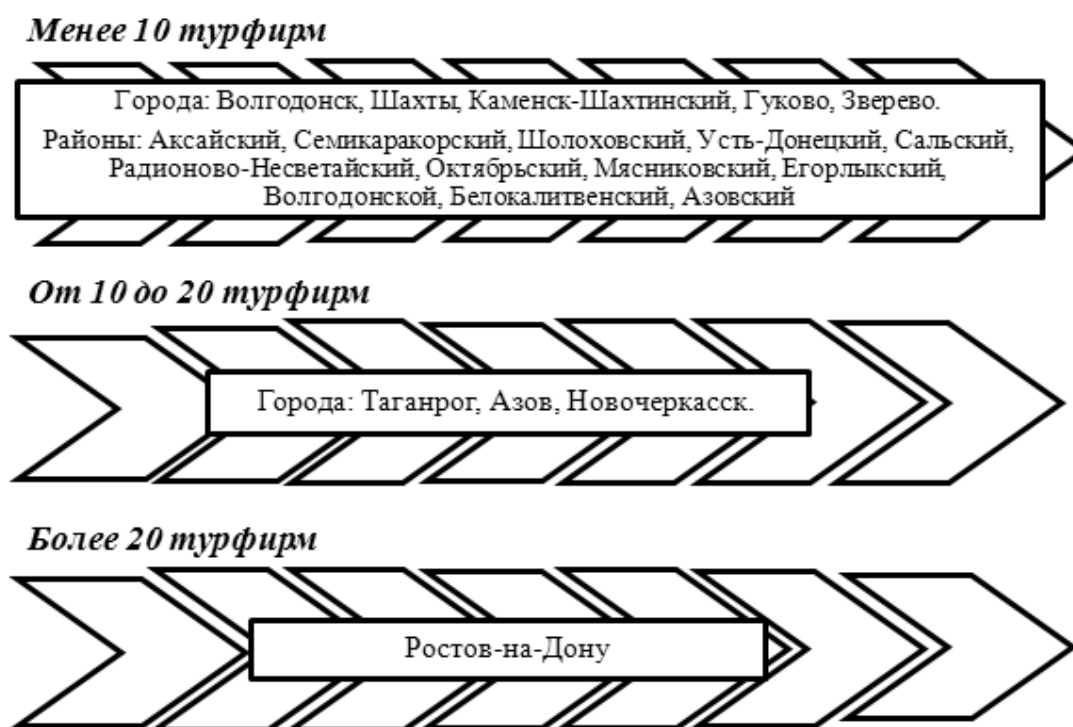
Менее 10 турфирм

Города: Волгодонск, Шахты, Каменск-Шахтинский, Гуково, Зверево.

Районы: Аксайский, Семикаракорский, Шолоховский, Усть-Донецкий, Сальский, Радионово-Несветайский, Октябрьский, Мясниковский, Егорлыкский, Волгодонской, Белокалитвенский, Азовский

От 10 до 20 турфирм

Города: Таганрог, Азов, Новочеркасск.

Более 20 турфирм

Ростов-на-Дону